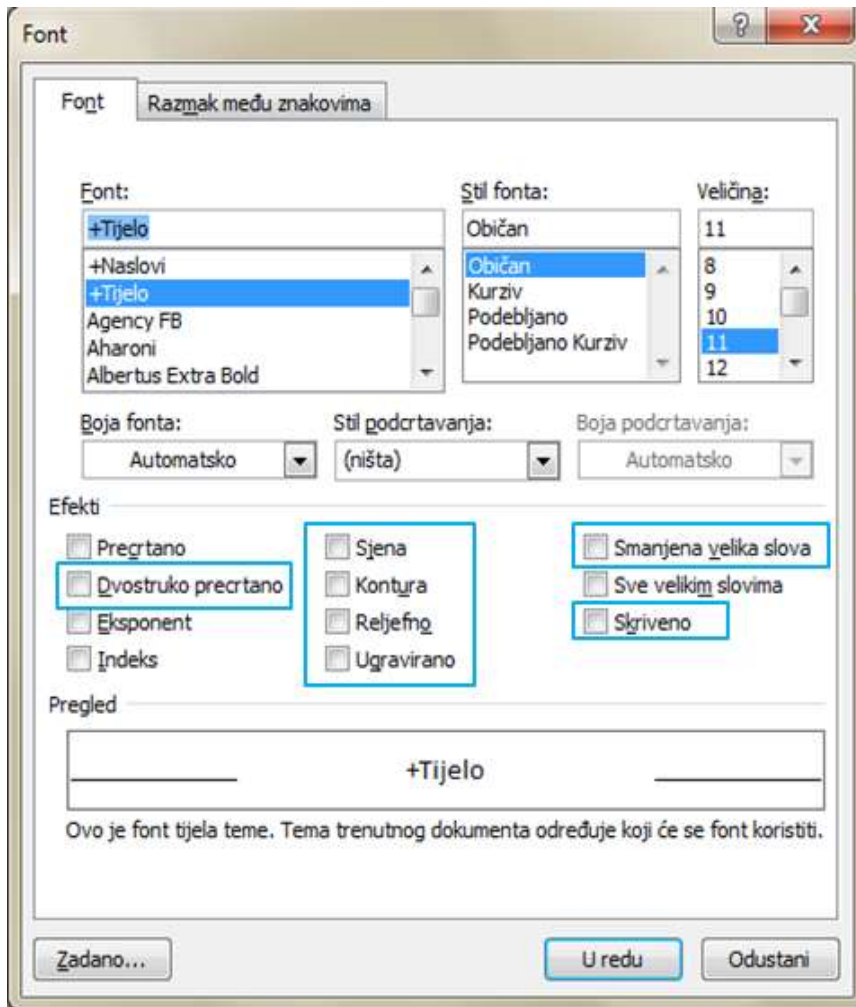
Font
?
X
Font
Razmak među znakovima
Font:
+Tijelo
+Naslovi
+Tijelo
Agency FB
Aharoni
Albertus Extra Bold
Stil fonta:
Običan
Običan
Kurziv
Podebljano
Podebljano Kurziv
Veličina:
11
8
9
10
11
12
Boja fonta:
Automatsko
Stil podcrtavanja:
(ništa)
Boja podcrtavanja:
Automatsko
Efekti
Precrtano
Dvostruko precrtano
Eksponent
Indeks
Sjena
Kontura
Reljefno
Ugravirano
Smanjena velika slova
Sve velikim slovima
Skriveno
Pregled
+Tijelo
Ovo je font tijela teme. Tema trenutnog dokumenta određuje koji će se font koristiti.
Zadano...
U redu
Odustani